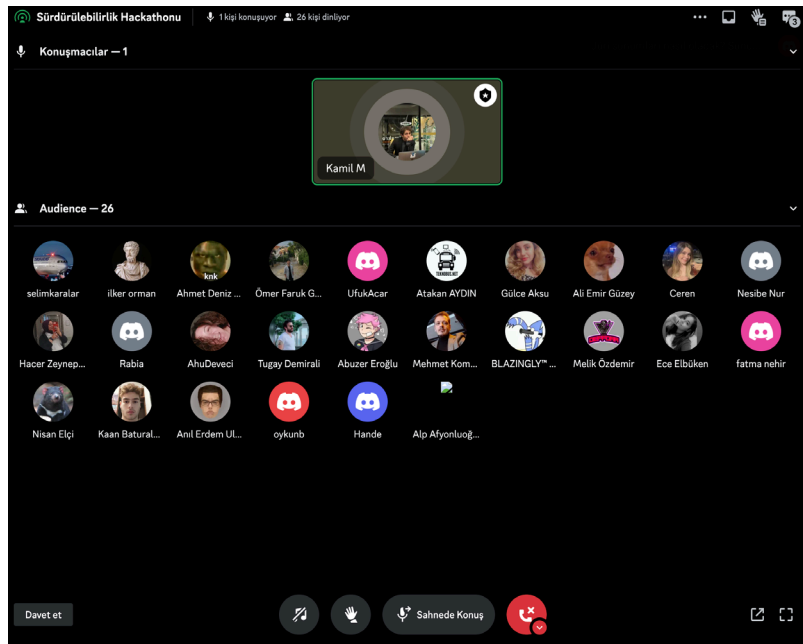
Sürdürülebilirlik Hackathonu 1 kişi konuşuyor 26 kişi dinliyor

3

Konuşmacılar — 1

Kamil M

Audience — 26

selimkaralar
ilker orman
knk
Ahmet Deniz ...
Ömer Faruk G...
UfukAcar
TEKNOBUS.NET
Atakan AYDIN
Gülce Aksu
Ali Emir Güzey
Ceren
Nesibe Nur
Hacer Zeynep...
Rabia
AhuDeveci
Tugay Demirali
Abuzer Eroğlu
Mehmet Kom...
BLAZINGLY™ ...
Melik Özdemir
Ece Elbüken
fatma nehir
Nisan Elçi
Kaan Batural...
Anıl Erdem Ul...
oykunb
Hande
Alp Afyonluoğ...

Davet et
Sahnede Konuş